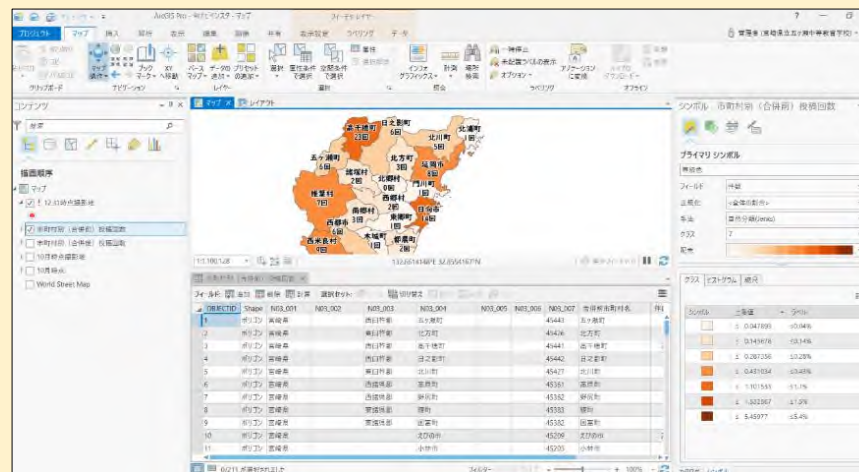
ArcGIS Pro - 地方インスタ - マップ

プロジェクト マップ 挿入 解析 表示 編集 画像 共有 表示設定 ラベリング データ

クリップボード ナビゲーション レイヤー 選択 照会 ラベリング オフライン

コンテンツ

描画順序
マップ
1_12.31時点感染者
市町村別（合併前）接種回数
市町村別（合併前）接種回数
10月時点感染者
10月時点
World Street Map

マップ レイアウト

日之影町 6回
高千穂町 22回
北川町 5回
北浦町
五ヶ瀬町 6回
北方町 3回
延岡市 6回
諸塚村 2回
北郷村 0回
門川町 2回
椎葉村 7回
西郷村 2回
日向市 4回
南郷村 3回
東郷町 1回
西米良村 2回
木城町 2回
都農町 1回

1:1,100,128

シンボル 市町村別（合併前）接種回数

プライマリ シンボル

フィールド
正規化
手法
クラス 7
配色

クラス ヒストグラム 詳細

シンボル 上限値 ラベル
≤ 0.047895 ≤0.04%
≤ 0.143676 ≤0.14%
≤ 0.287356 ≤0.28%
≤ 0.431034 ≤0.43%
≤ 1.101533 ≤1.1%
≤ 1.922067 ≤1.9%
≤ 5.45977 ≤5.4%

| OBJECTID | Shape | N03_001 | N03_002 | N03_003 | N03_004 | N03_005 | N03_006 | N03_007 | 合併前市町村名 |
|---|---|---|---|---|---|---|---|---|---|
| 1 | ポリゴン | 宮崎県 | | 西臼杵郡 | 五ヶ瀬町 | | | 45443 | 五ヶ瀬町 |
| 2 | ポリゴン | 宮崎県 | | 東臼杵郡 | 北方町 | | | 45436 | 北方町 |
| 3 | ポリゴン | 宮崎県 | | 西臼杵郡 | 高千穂町 | | | 45441 | 高千穂町 |
| 4 | ポリゴン | 宮崎県 | | 西臼杵郡 | 日之影町 | | | 45442 | 日之影町 |
| 5 | ポリゴン | 宮崎県 | | 東臼杵郡 | 北川町 | | | 45427 | 北川町 |
| 6 | ポリゴン | 宮崎県 | | 西諸県郡 | 高原町 | | | 45361 | 高原町 |
| 7 | ポリゴン | 宮崎県 | | 西諸県郡 | 野尻町 | | | 45362 | 野尻町 |
| 8 | ポリゴン | 宮崎県 | | 東諸県郡 | 綾町 | | | 45382 | 綾町 |
| 9 | ポリゴン | 宮崎県 | | 東諸県郡 | 国富町 | | | 45383 | 国富町 |
| 10 | ポリゴン | 宮崎県 | | | えびの市 | | | 45209 | えびの市 |
| 11 | ポリゴン | 宮崎県 | | | 小林市 | | | 45205 | 小林市 |

0/21 が選択されました